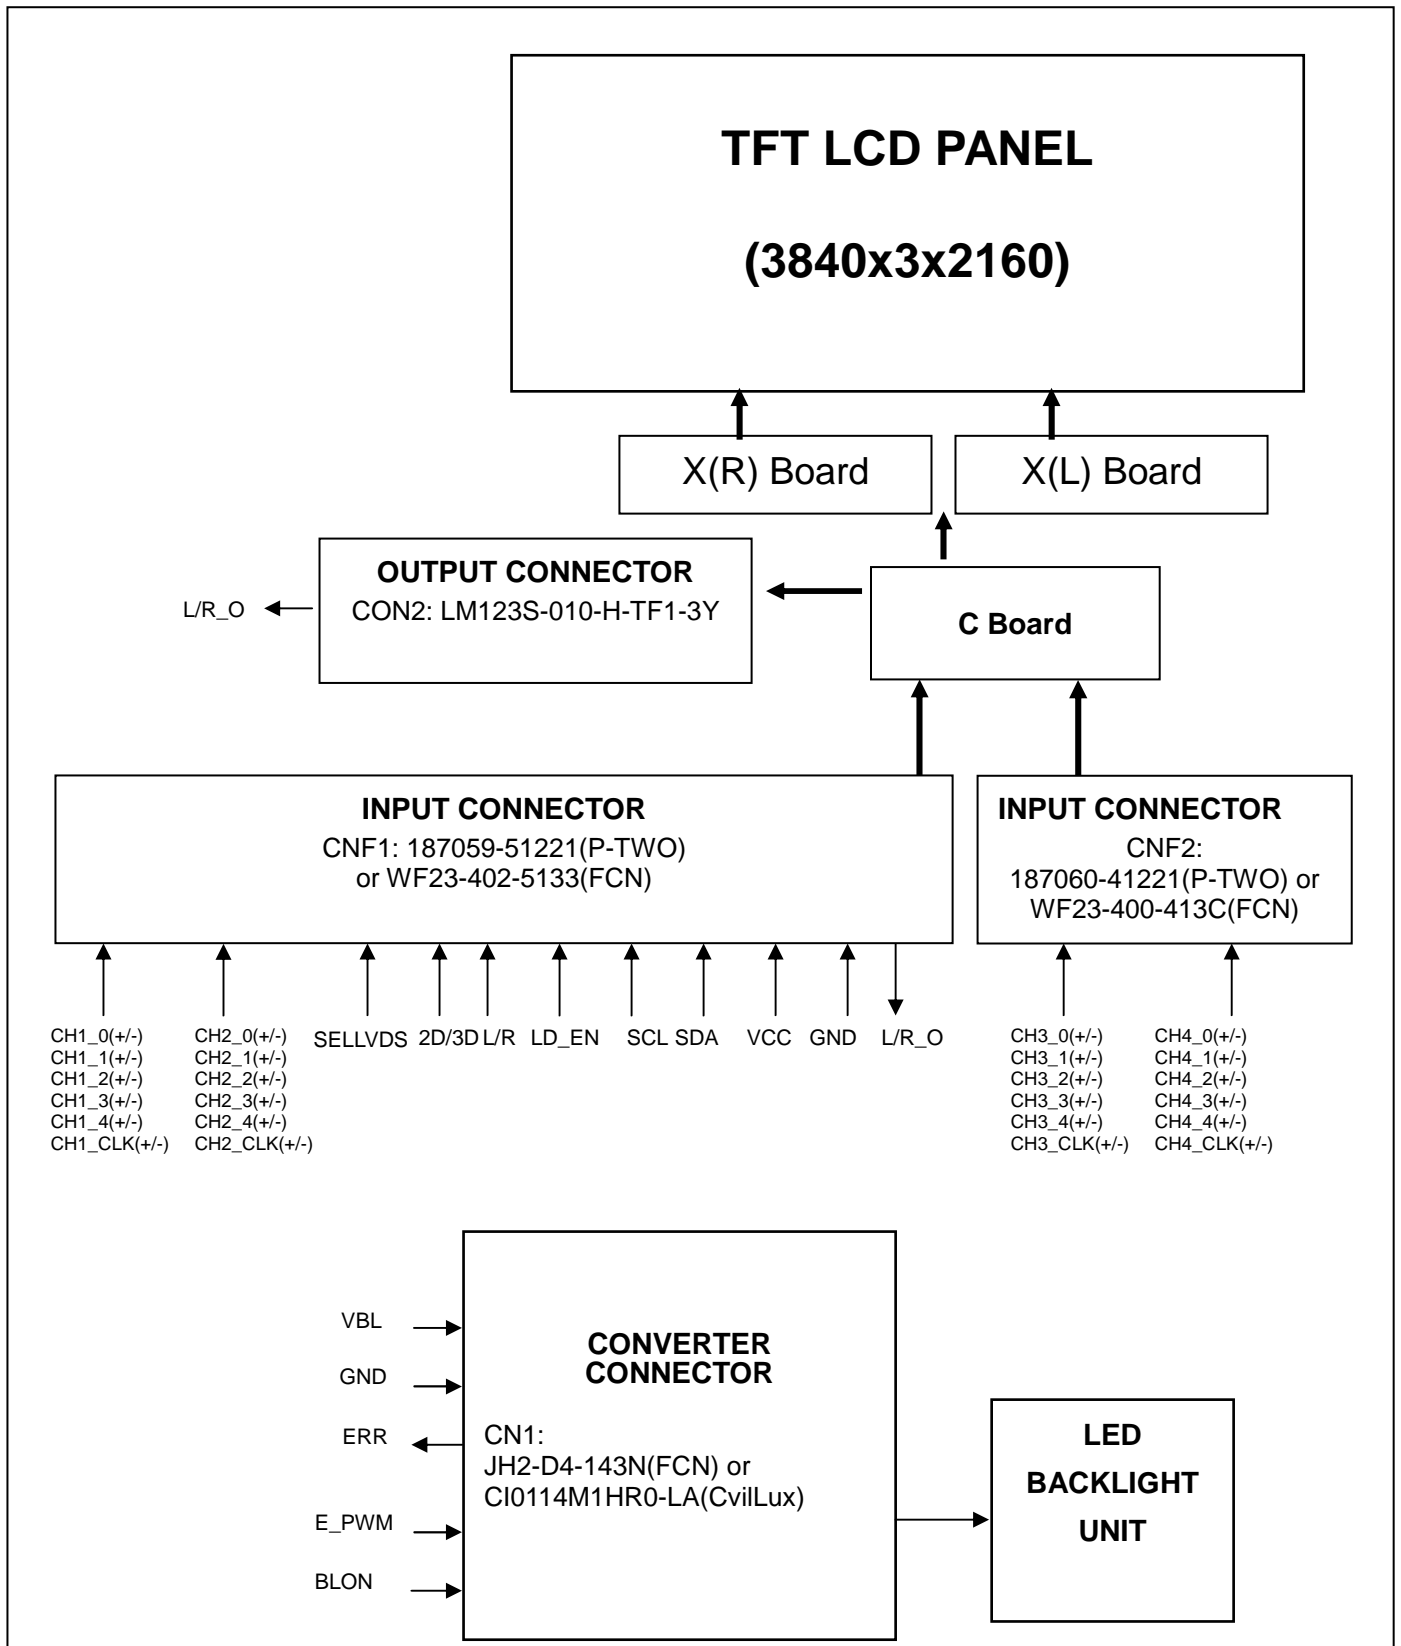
TFT LCD PANEL

(3840x3x2160)

X(R) Board

X(L) Board

OUTPUT CONNECTOR
CON2: LM123S-010-H-TF1-3Y

L/R_O

C Board

INPUT CONNECTOR
CNF1: 187059-51221(P-TWO) or WF23-402-5133(FCN)

INPUT CONNECTOR
CNF2: 187060-41221(P-TWO) or WF23-400-413C(FCN)

CH1_0(+/-)
CH1_1(+/-)
CH1_2(+/-)
CH1_3(+/-)
CH1_4(+/-)
CH1_CLK(+/-)

CH2_0(+/-)
CH2_1(+/-)
CH2_2(+/-)
CH2_3(+/-)
CH2_4(+/-)
CH2_CLK(+/-)

SELLVDS 2D/3D L/R LD_EN SCL SDA VCC GND L/R_O

CH3_0(+/-)
CH3_1(+/-)
CH3_2(+/-)
CH3_3(+/-)
CH3_4(+/-)
CH3_CLK(+/-)

CH4_0(+/-)
CH4_1(+/-)
CH4_2(+/-)
CH4_3(+/-)
CH4_4(+/-)
CH4_CLK(+/-)

VBL
GND
ERR
E_PWM
BLON

CONVERTER CONNECTOR

CN1:
JH2-D4-143N(FCN) or
CI0114M1HR0-LA(CvilLux)

LED
BACKLIGHT
UNIT